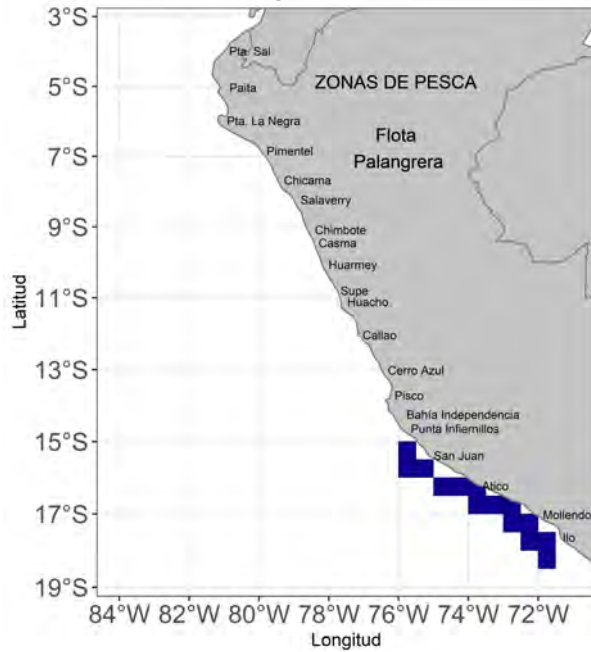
3°S
5°S
7°S
9°S
11°S
13°S
15°S
17°S
19°S

Latitud

Pta. Sal
Paita
Pta. La Negra
Pimentel
Chicama
Salaverry
Chimbote
Casma
Huarmey
Supe
Huacho
Callao
Cerro Azul
Pisco
Bahía Independencia
Punta Infiernillos
San Juan
Atico
Mollendo
Ilo

ZONAS DE PESCA

Flota
Palangrera

84°W 82°W 80°W 78°W 76°W 74°W 72°W

Longitud